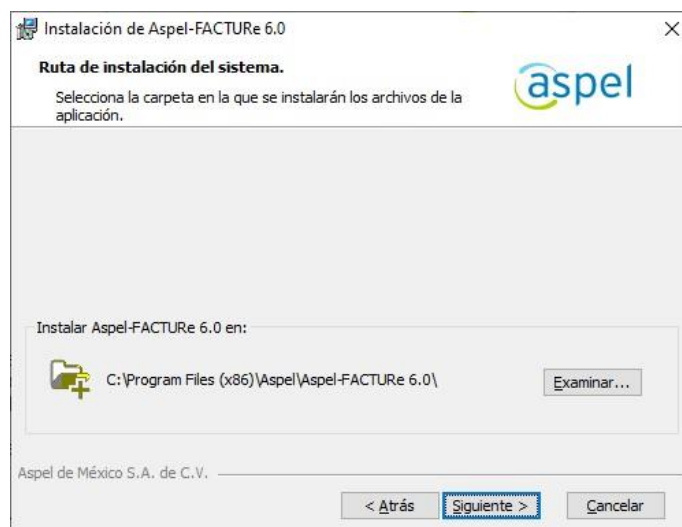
Instalación de Aspel-FACTURe 6.0

×

Ruta de instalación del sistema.

aspel

Selecciona la carpeta en la que se instalarán los archivos de la aplicación.

Instalar Aspel-FACTURe 6.0 en:

C:\Program Files (x86)\Aspel\Aspel-FACTURe 6.0\

Examinar...

Aspel de México S.A. de C.V.

< Atrás

Siguiente >

Cancelar